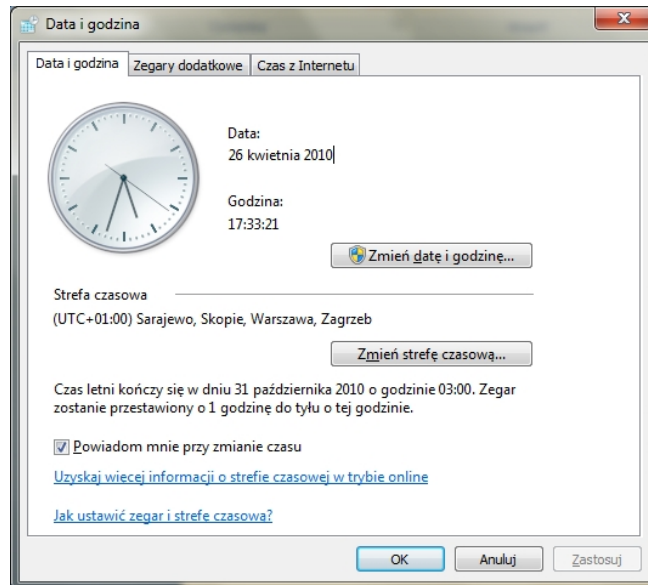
Data i godzina

Data i godzina | Zegary dodatkowe | Czas z Internetu

Data:
26 kwietnia 2010

Godzina:
17:33:21

Zmień datę i godzinę...

Strefa czasowa

(UTC+01:00) Sarajewo, Skopie, Warszawa, Zagrzeb

Zmień strefę czasową...

Czas letni kończy się w dniu 31 października 2010 o godzinie 03:00. Zegar zostanie przestawiony o 1 godzinę do tyłu o tej godzinie.

Powiadom mnie przy zmianie czasu

Uzyskaj wiecej informacji o strefie czasowej w trybie online

Jak ustawić zegar i strefe czasowa?

OK | Anuluj | Zastosuj